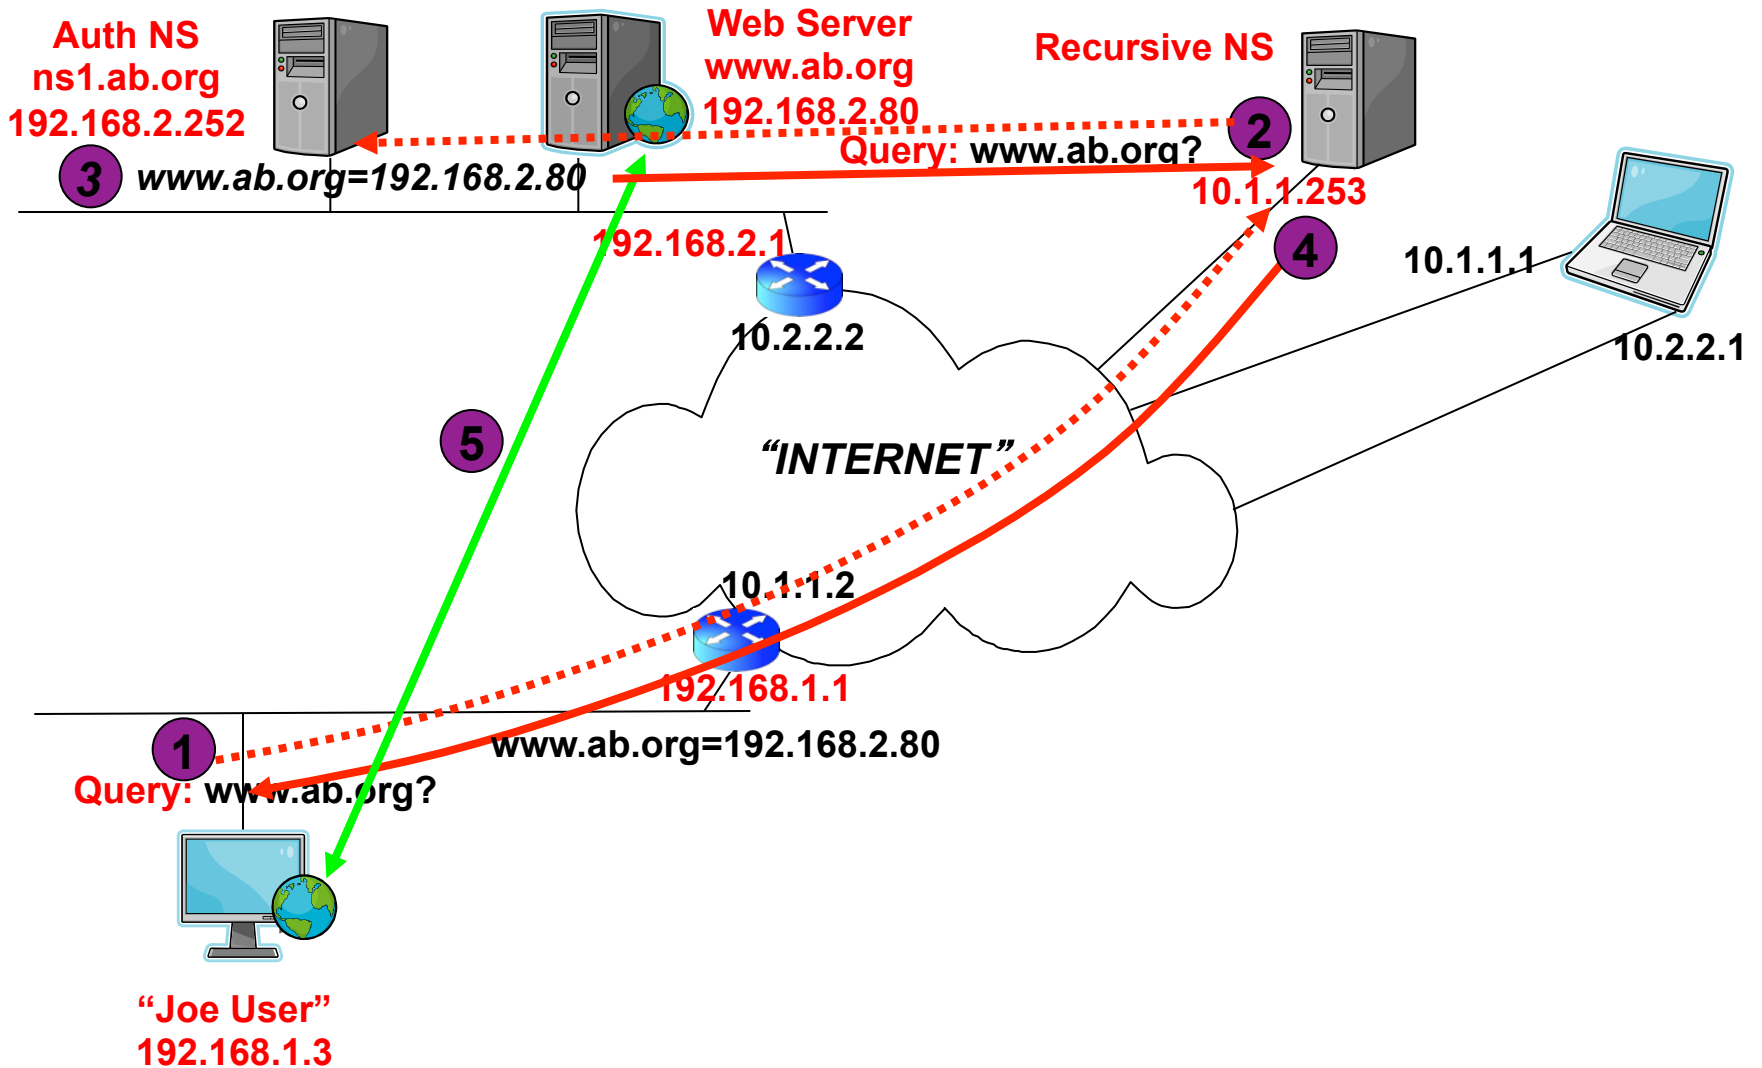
Auth NS
ns1.ab.org
192.168.2.252

Web Server
www.ab.org
192.168.2.80

Recursive NS

2

Query: www.ab.org?

3 www.ab.org=192.168.2.80

10.1.1.253

192.168.2.1

4

10.1.1.1

10.2.2.2

10.2.2.1

5

"INTERNET"

10.1.1.2

192.168.1.1

www.ab.org=192.168.2.80

1

Query: www.ab.org?

"Joe User"
192.168.1.3